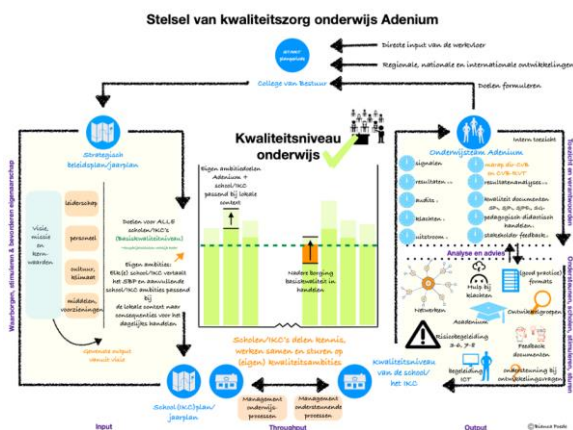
Stelsel van kwaliteitszorg onderwijs Adenium

strategisch plan

Directe input van de werkvloer

Regionale, nationale en internationale ontwikkelingen

College van Bestuur

Doelen formuleren

Strategisch beleidsplan/jaarplan

Waarborgen, stimuleren & bevorderen eigenaarschap

Visie, missie en kernwaarden

leiderschap

personeel

cultuur, klimaat

middelen, voorzieningen

Gewenste output vanuit visie

Doelen voor ALLE scholen/IKC's (basiskwaliteitsniveau)

Eigen ambitie: Elk(e) school/IKC vertaalt het SBP en aanvullende school/IKC ambities passend bij de lokale context naar consequenties voor het dagelijkse handelen

Kwaliteitsniveau onderwijs

Eigen ambitieniveau Adenium + school/IKC passend bij lokale context

Nadere borging basiskwaliteit in handelen

Scholen/IKC's delen kennis, werken samen en sturen op (eigen) kwaliteitsambities

Onderwijsteam Adenium

Intern toezicht

Toezicht en verantwoorden

signalen

resultaten ...

audits ...

klanten ...

uitstroom ...

overleg dir-CvB en CvB-RvT

resultatenanalyses ...

kwaliteit documenten SP, JP, OPP, GP, pedagogisch didactisch handelen...

stakeholder feedback ...

Analyse en advies

Netwerken

Hulp bij klachten

(good practice) formats

Academium

Ontwikkelgroepen

misiegeleiding 2-6, 7-8

Feedback documenten

begeleiding ICT

ondersteuning bij ontwikkelingsvragen

Ondersteunen, toetsen, stimuleren, sturen

Kwaliteitsniveau van de school/ het IKC

School(IKC)plan/ jaarplan

Management onderwijs-processen

Management ondersteunende processen

Input

Throughput

Output

©Nieuwe Poolie